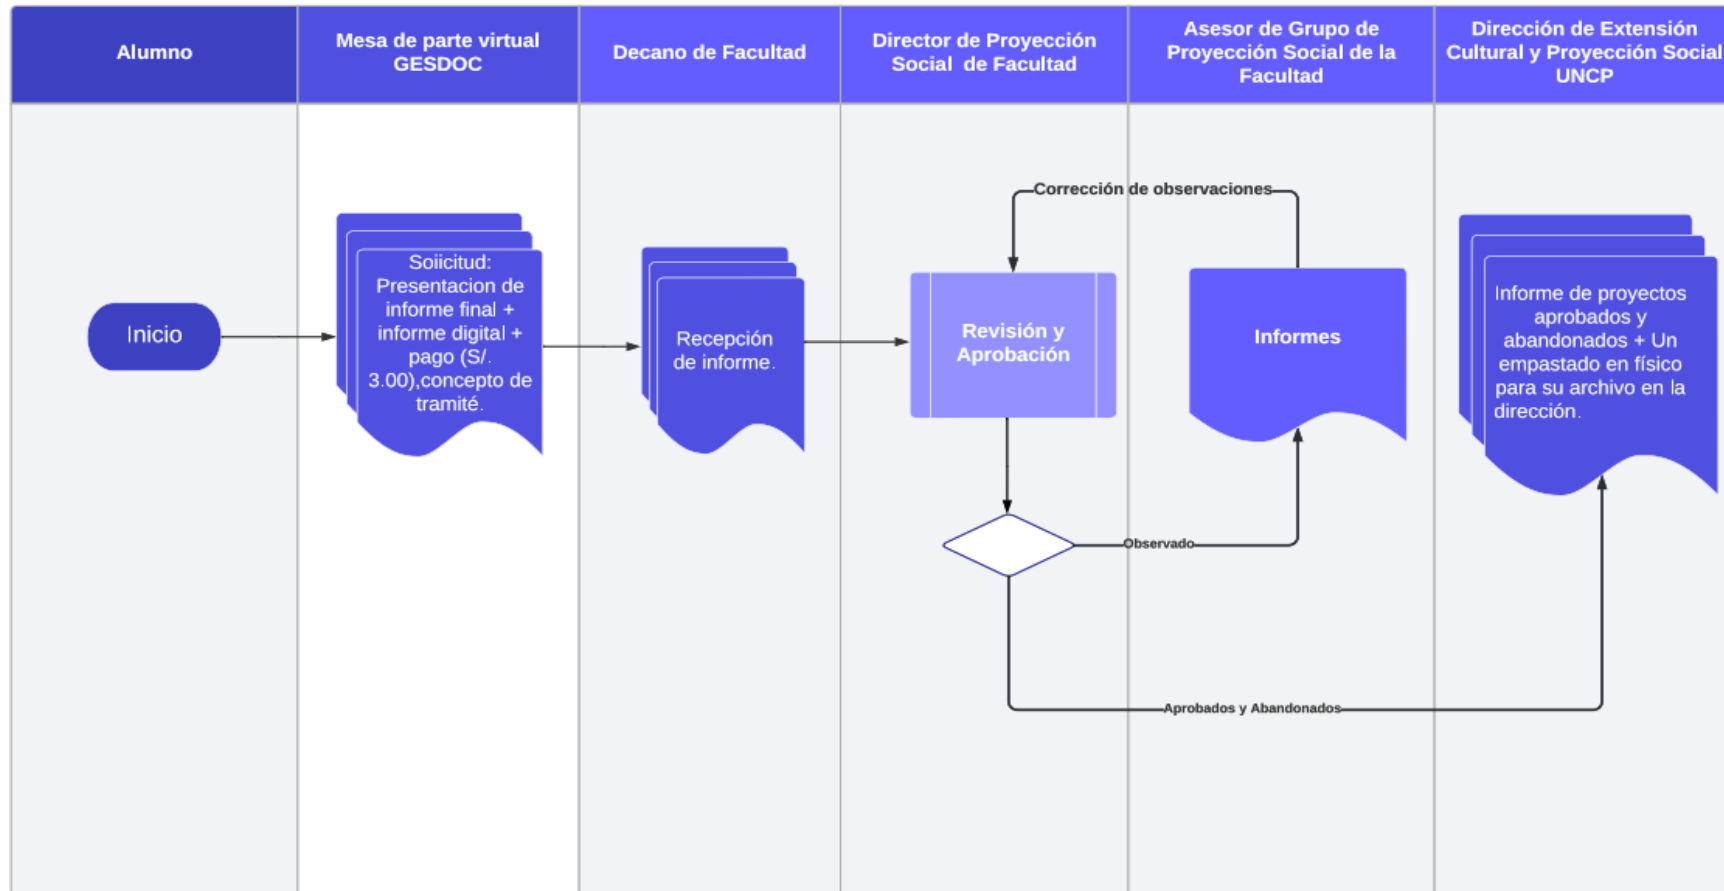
| Alumno | Mesa de parte virtual GESDOC | Decano de Facultad | Director de Proyección Social de Facultad | Asesor de Grupo de Proyección Social de la Facultad | Dirección de Extensión Cultural y Proyección Social UNCP |
|---|---|---|---|---|---|

Inicio

Soiicitud: Presentacion de informe final + informe digital + pago (S/. 3.00),concepto de tramité.

Recepción de informe.

Corrección de observaciones

Revisión y Aprobación

Informes

Informe de proyectos aprobados y abandonados + Un empastado en físico para su archivo en la dirección.

Observado

Aprobados y Abandonados